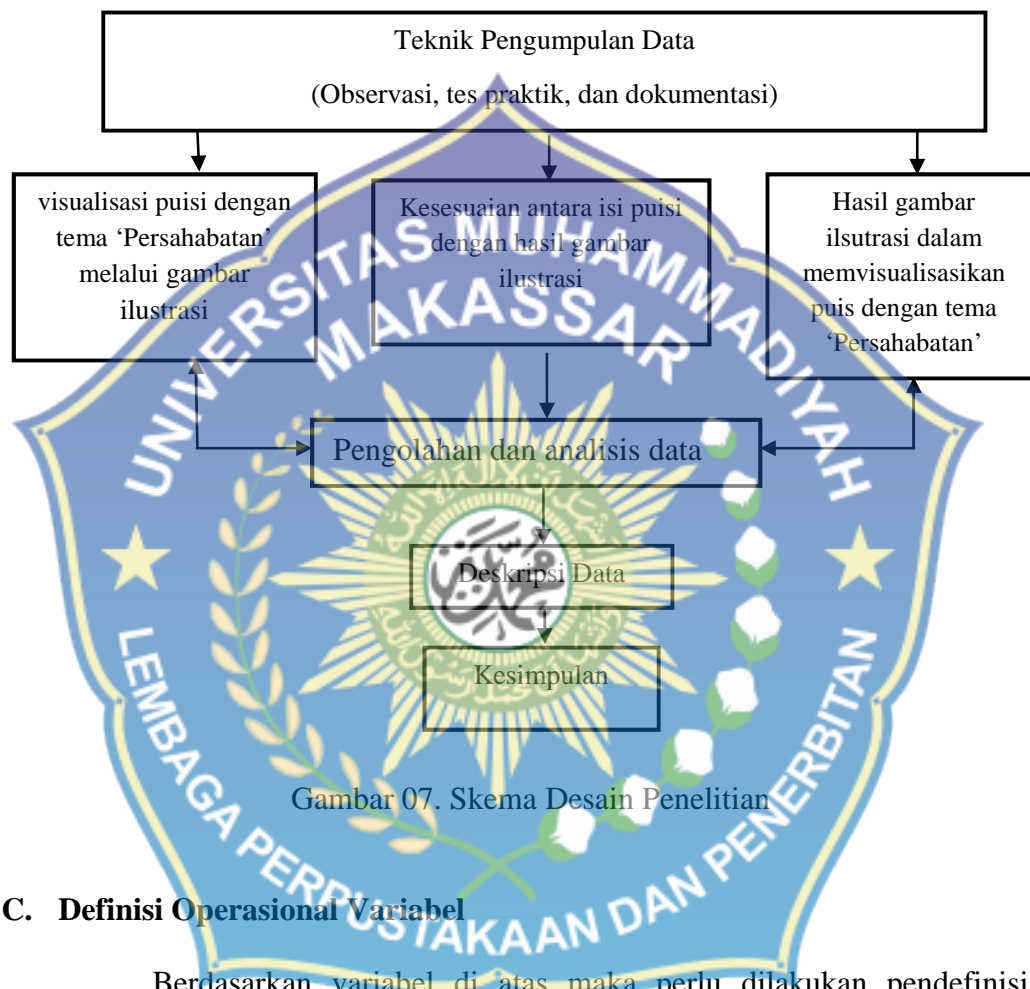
Teknik Pengumpulan Data

(Observasi, tes praktik, dan dokumentasi)

visualisasi puisi dengan tema ‘Persahabatan’ melalui gambar ilustrasi

Kesesuaian antara isi puisi dengan hasil gambar ilustrasi

Hasil gambar ilsutrasi dalam memvisualisasikan puis dengan tema ‘Persahabatan’

Pengolahan dan analisis data

Deskripsi Data

Kesimpulan

UNIVERSITAS MUHAMMADIYAH MAKASSAR

LEMBAGA PERPUSTAKAAN DAN PENERBITAN

Gambar 07. Skema Desain Penelitian

C. Definisi Operasional Variabel

Berdasarkan variabel di atas maka perlu dilakukan pendefinisi